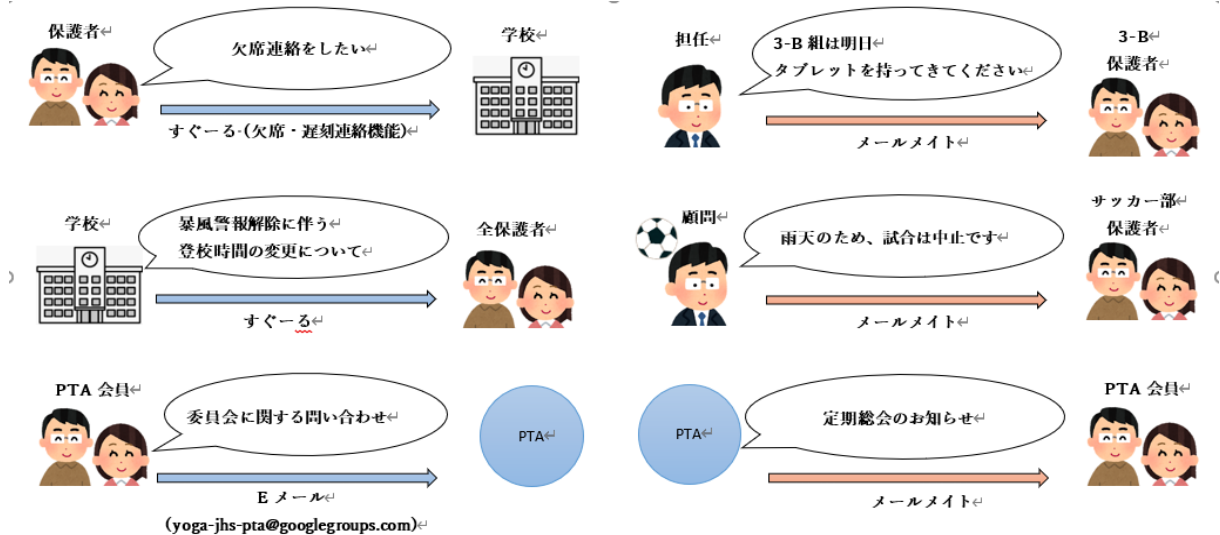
保護者
欠席連絡をしたい
学校
すぐーる·(欠席・遅刻連絡機能)

担任
3-B 組は明日
タブレットを持ってきてください
3-B
保護者
メールメイト

学校
暴風警報解除に伴う
登校時間の変更について
全保護者
すぐーる

顧問
雨天のため、試合は中止です
サッカー部
保護者
メールメイト

PTA 会員
委員会に関する問い合わせ
PTA
E メール
(yoga-jhs-pta@googlegroups.com)

PTA
定期総会のお知らせ
PTA 会員
メールメイト